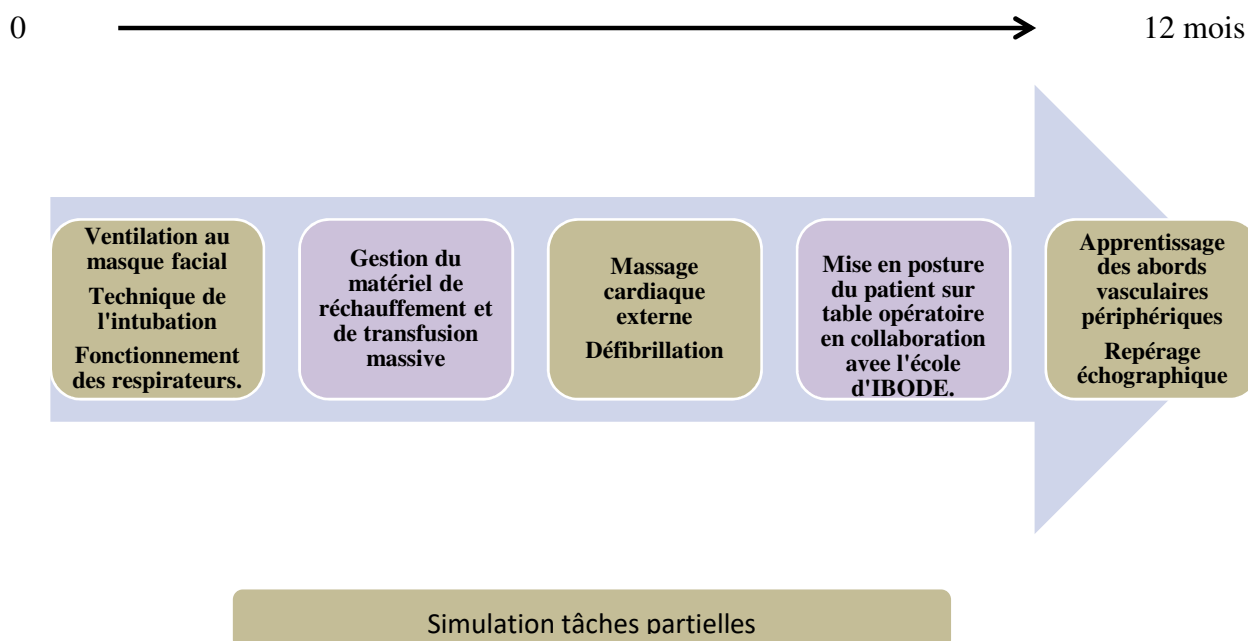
0 12 mois

Ventilation au masque facial
Technique de l'intubation
Fonctionnement des respirateurs.

Gestion du matériel de réchauffement et de transfusion massive

Massage cardiaque externe
Défibrillation

Mise en posture du patient sur table opératoire en collaboration avee l'école d'IBODE.

Apprentissage des abords vasculaires périphériques
Repérage échographique

Simulation tâches partielles